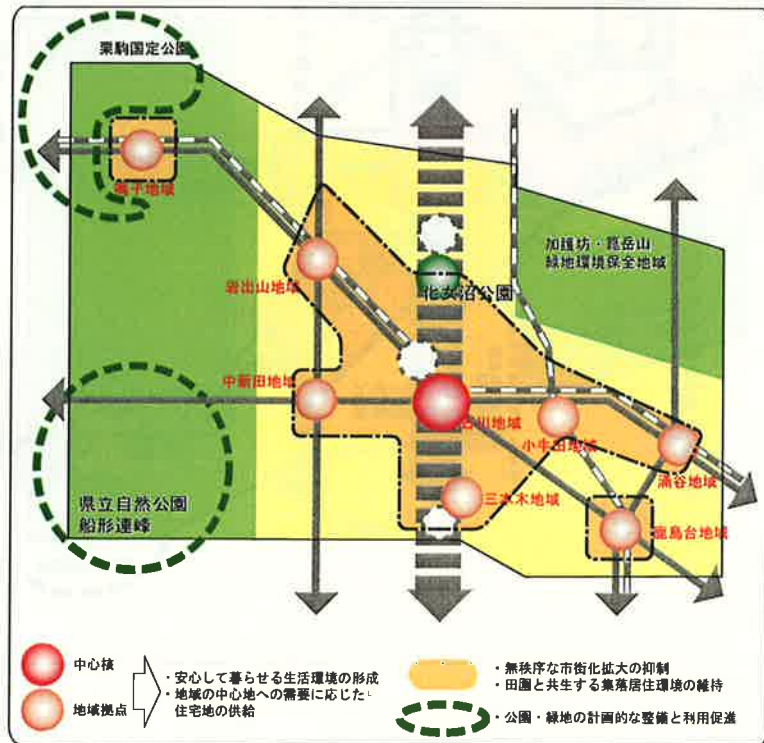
栗駒国定公園

鳴子地域

岩出山地域

化女沼公園

加護坊・篦岳山緑地環境保全地域

中新田地域

古川地域

小牛田地域

涌谷地域

三本木地域

鹿島台地域

県立自然公園船形連峰

中心核

地域拠点

・安心して暮らせる生活環境の形成
・地域の中心地への需要に応じた住宅地の供給

・無秩序な市街化拡大の抑制
・田園と共生する集落居住環境の維持

・公園・緑地の計画的な整備と利用促進